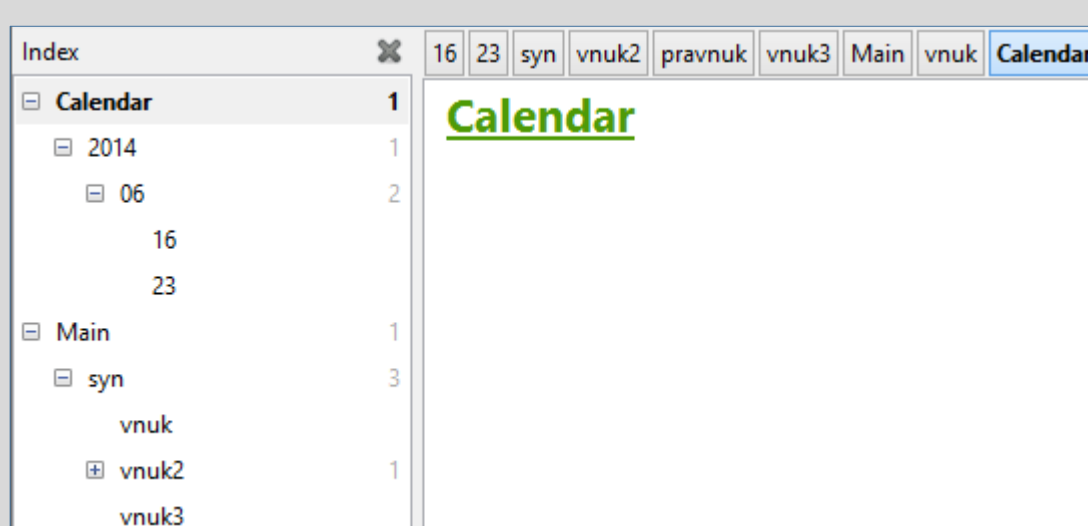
Index

| Calendar | 1 |
|---|---|
| 2014 | 1 |
| 06 | 2 |
| 16 | |
| 23 | |
| Main | 1 |
| syn | 3 |
| vnuk | |
| vnuk2 | 1 |
| vnuk3 | |

16 | 23 | syn | vnuk2 | pravnuk | vnuk3 | Main | vnuk | Calendar

Calendar